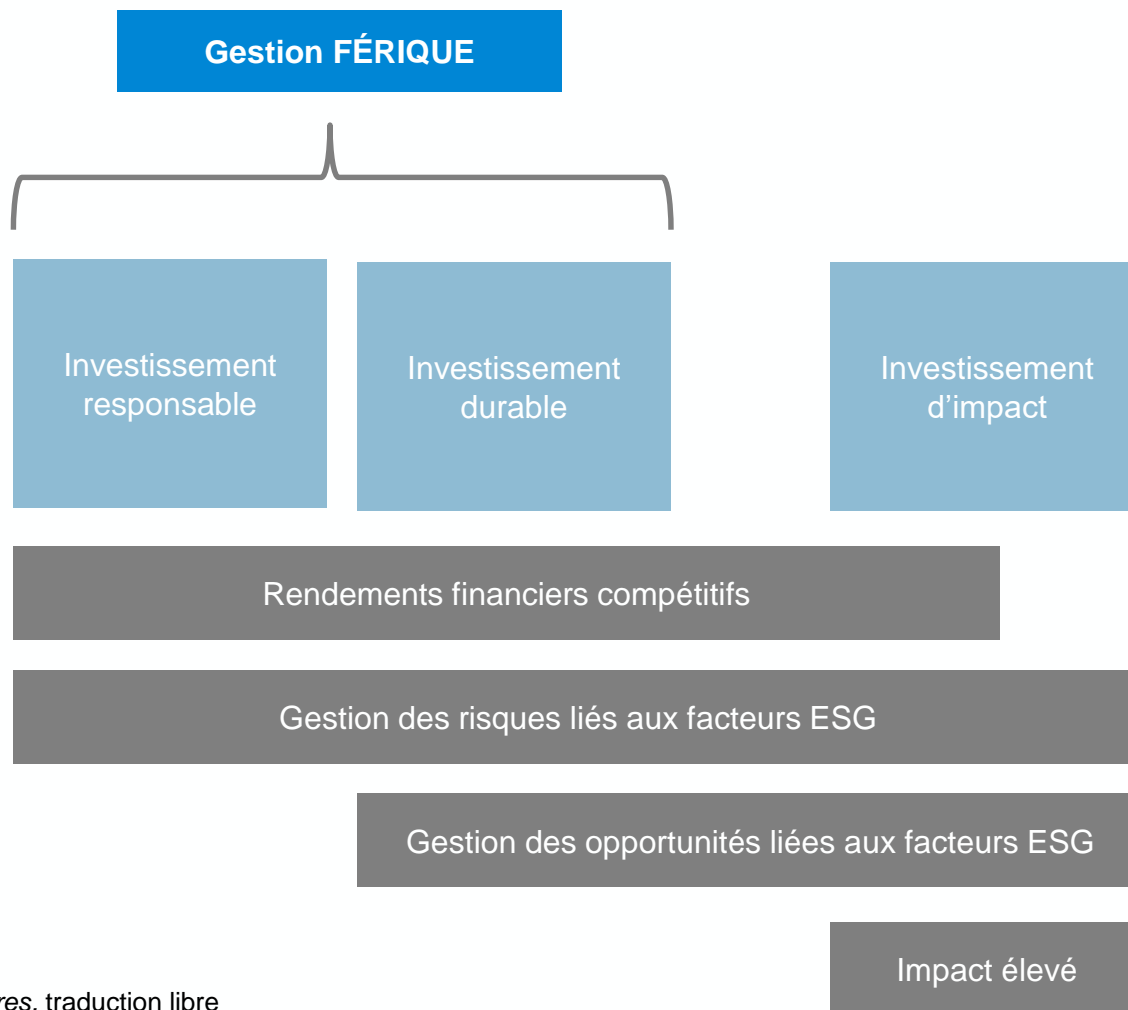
Gestion FÉRIQUE

Investissement responsable

Investissement durable

Investissement d'impact

Rendements financiers compétitifs

Gestion des risques liés aux facteurs ESG

Gestion des opportunités liées aux facteurs ESG

Impact élevé

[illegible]res, traduction libre